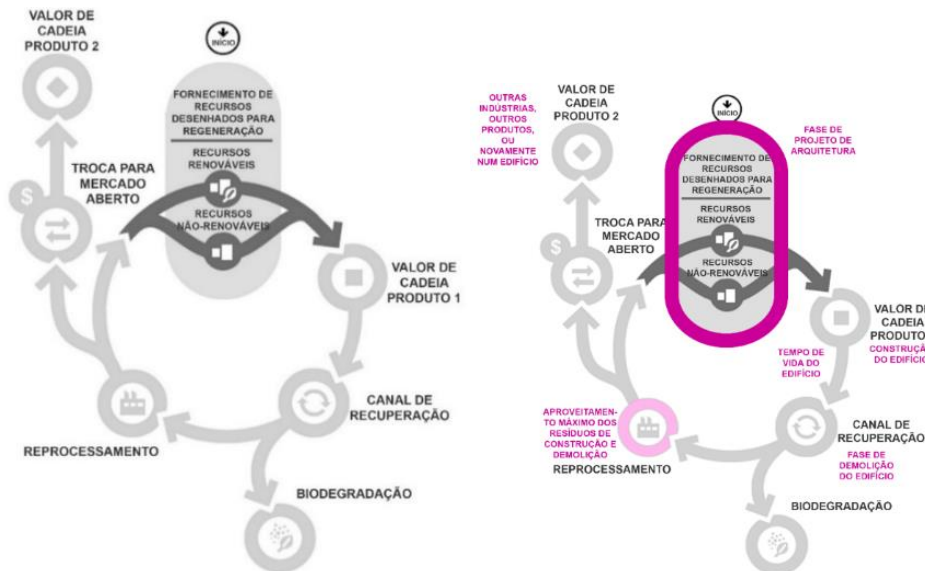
VALOR DE CADEIA PRODUTO 2

INÍCIO

FORNECIMENTO DE RECURSOS DESENHADOS PARA REGENERAÇÃO

RECURSOS RENOVÁVEIS

RECURSOS NÃO-RENOVÁVEIS

TROCA PARA MERCADO ABERTO

$

VALOR DE CADEIA PRODUTO 1

CANAL DE RECUPERAÇÃO

REPROCESSAMENTO

BIODEGRADAÇÃO

OUTRAS INDÚSTRIAS, OUTROS PRODUTOS, OU NOVAMENTE NUM EDIFÍCIO

VALOR DE CADEIA PRODUTO 2

INÍCIO

FASE DE PROJETO DE ARQUITETURA

FORNECIMENTO DE RECURSOS DESENHADOS PARA REGENERAÇÃO

RECURSOS RENOVÁVEIS

RECURSOS NÃO-RENOVÁVEIS

TROCA PARA MERCADO ABERTO

$

VALOR DE CADEIA PRODUTO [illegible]

CONSTRUÇÃ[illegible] DO EDIFÍCIO

TEMPO DE VIDA DO EDIFÍCIO

APROVEITAMENTO MÁXIMO DOS RESÍDUOS DE CONSTRUÇÃO E DEMOLIÇÃO

REPROCESSAMENTO

CANAL DE RECUPERAÇÃO

FASE DE DEMOLIÇÃO DO EDIFÍCIO

BIODEGRADAÇÃO